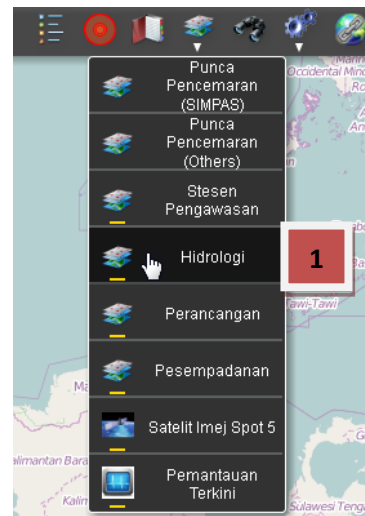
Punca Pencemaran (SIMPAS)

Punca Pencemaran (Others)

Stesen Pengawasan

Hidrologi

1

Perancangan

Pesempadanan

Satelit Imej Spot 5

Pemantauan Terkini

Occidental Mind

Tawi-Tawi

alimantan Bara

Kalim

Sulawesi Tengah